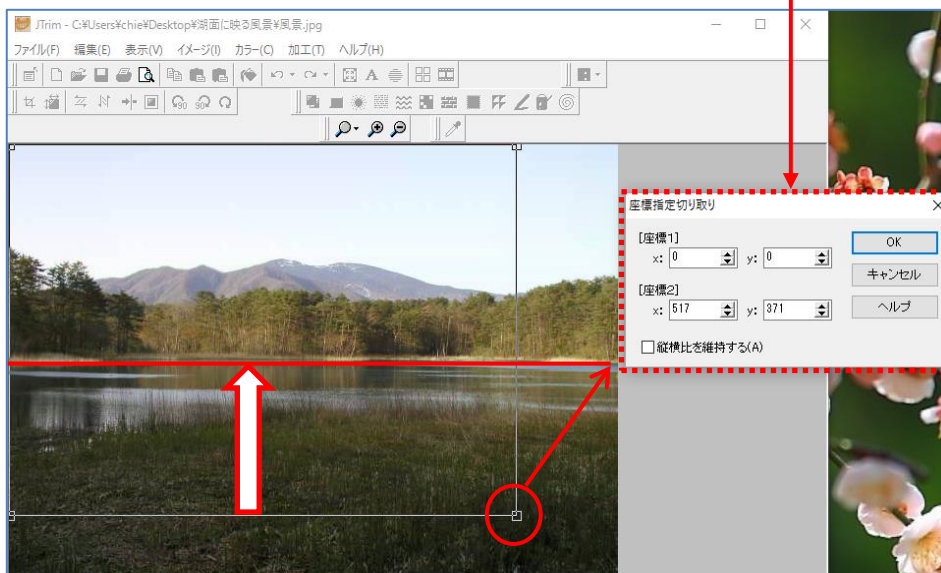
JTrim - C:¥Users¥chie¥Desktop¥湖面に映る風景¥風景.jpg

ファイル(F) 編集(E) 表示(V) イメージ(I) カラー(C) 加工(T) ヘルプ(H)

座標指定切り取り

[座標1]
x: 0 y: 0

[座標2]
x: 517 y: 371

縦横比を維持する(A)

OK

キャンセル

ヘルプ